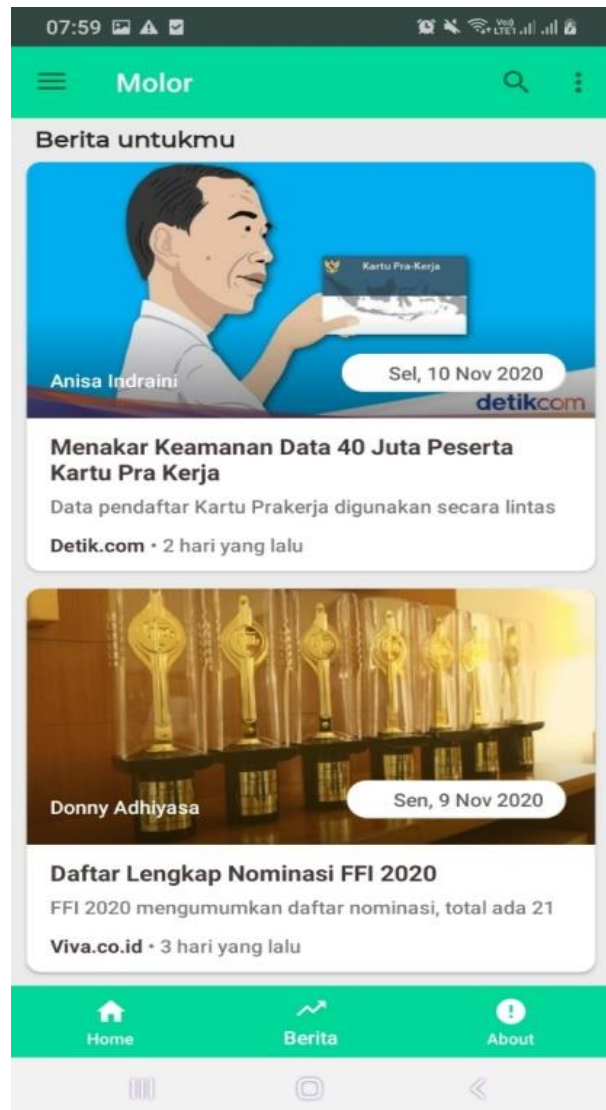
07:59

Molor

Berita untukmu

Kartu Pra-Kerja

Anisa Indraini

Sel, 10 Nov 2020

detikcom

Menakar Keamanan Data 40 Juta Peserta Kartu Pra Kerja

Data pendaftar Kartu Prakerja digunakan secara lintas

Detik.com • 2 hari yang lalu

Donny Adhiyasa

Sen, 9 Nov 2020

Daftar Lengkap Nominasi FFI 2020

FFI 2020 mengumumkan daftar nominasi, total ada 21

Viva.co.id • 3 hari yang lalu

Home

Berita

About